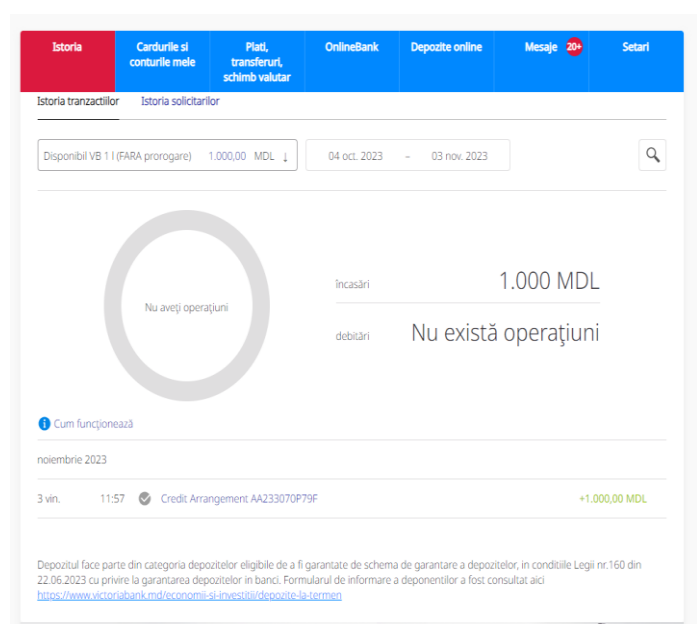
Istoria | Cardurile si conturile mele | Plati, transferuri, schimb valutar | OnlineBank | Depozite online | Mesaje 20+ | Setari

Istoria tranzactiilor | Istoria solicitarilor

Disponibil VB 1 I (FARA prorogare) 1.000,00 MDL ↓

04 oct. 2023 – 03 nov. 2023

Nu aveți operațiuni

încasări 1.000 MDL

debitări Nu există operaţiuni

Cum funcționează

noiembrie 2023

3 vin. 11:57 Credit Arrangement AA233070P79F +1.000,00 MDL

Depozitul face parte din categoria depozitelor eligibile de a fi garantate de schema de garantare a depozitelor, in conditiile Legii nr.160 din 22.06.2023 cu privire la garantarea depozitelor in banci. Formularul de informare a deponentilor a fost consultat aici https://www.victoriabank.md/economii-si-investitii/depozite-la-termen